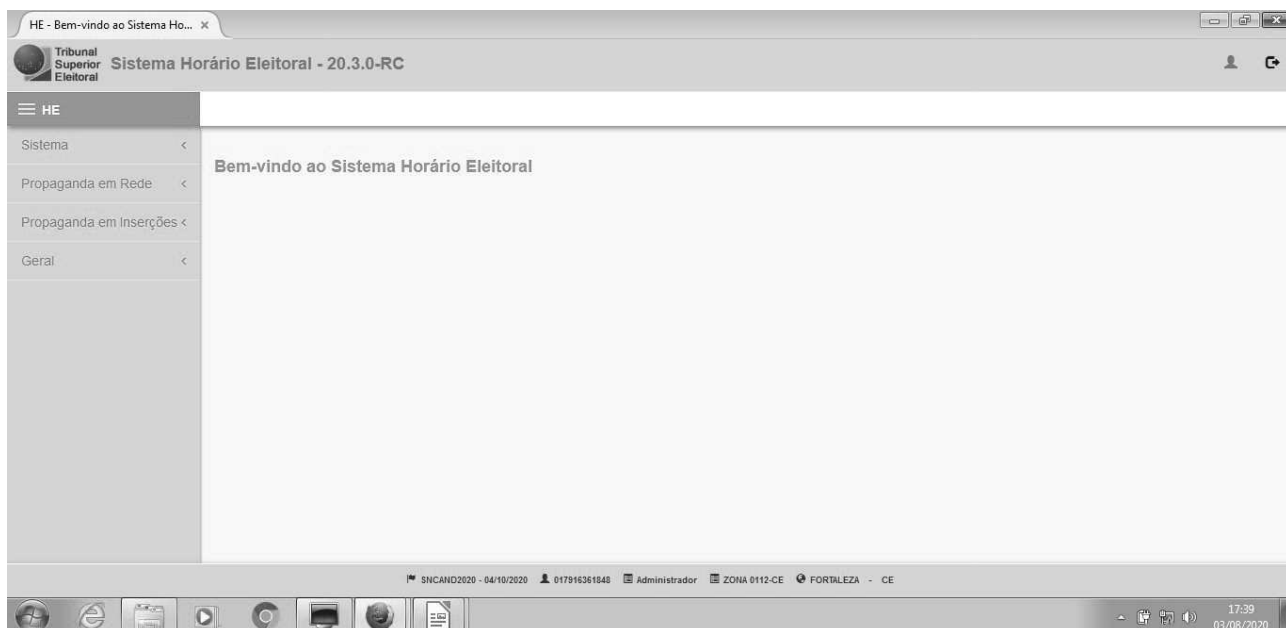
HE - Bem-vindo ao Sistema Ho... ×

Tribunal Superior Eleitoral Sistema Horário Eleitoral - 20.3.0-RC

HE

Sistema <

Propaganda em Rede <

Propaganda em Inserções <

Geral <

Bem-vindo ao Sistema Horário Eleitoral

SNCAND2020 - 04/10/2020 017916361848 Administrador ZONA 0112-CE FORTALEZA - CE

17:39 03/08/2020